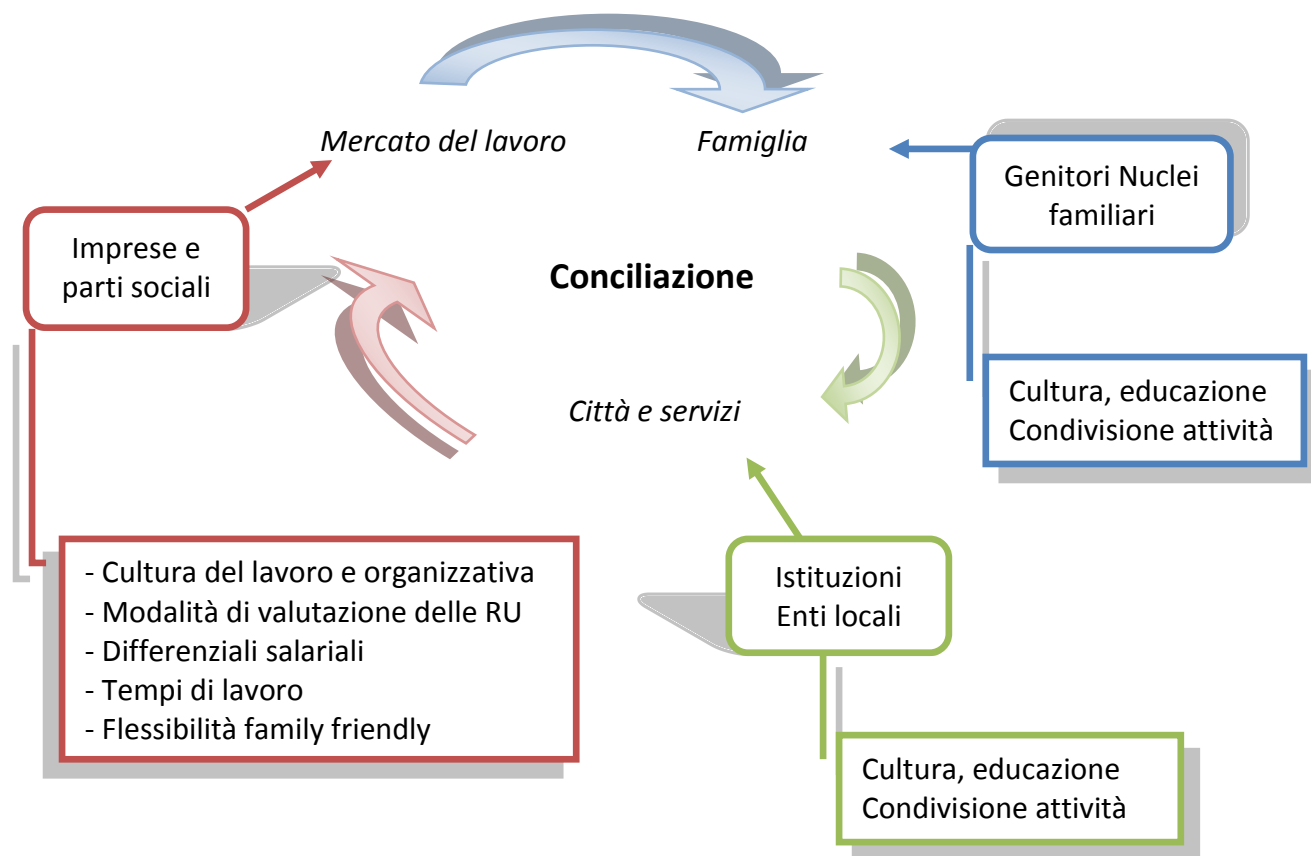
Mercato del lavoro

Famiglia

Genitori Nuclei familiari

Imprese e parti sociali

Conciliazione

Cultura, educazione
Condivisione attività

Città e servizi

- Cultura del lavoro e organizzativa
- Modalità di valutazione delle RU
- Differenziali salariali
- Tempi di lavoro
- Flessibilità family friendly

Istituzioni
Enti locali

Cultura, educazione
Condivisione attività